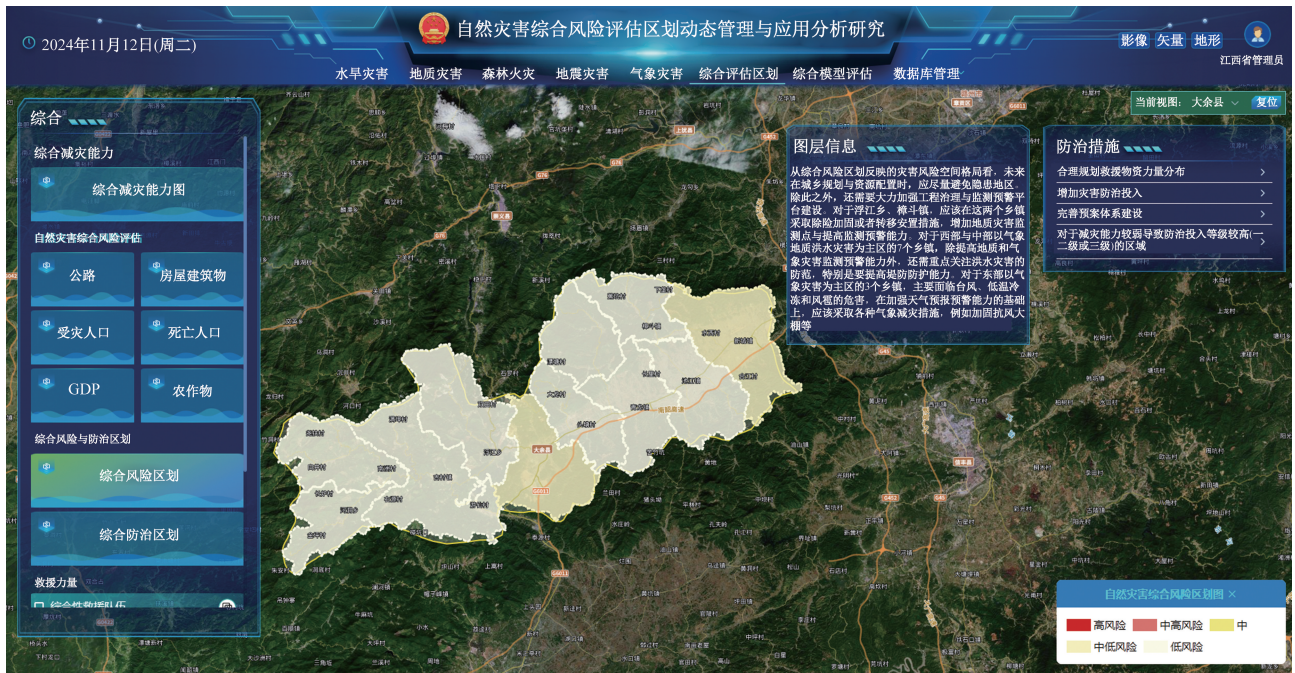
2024年11月12日(周二)

自然灾害综合风险评估区划动态管理与应用分析研究

影像 矢量 地形

江西省管理员

水旱灾害 地质灾害 森林火灾 地震灾害 气象灾害 综合评估区划 综合模型评估 数据库管理

当前视图： 大余县 复位

综合

综合减灾能力

综合减灾能力图

自然灾害综合风险评估

公路

房屋建筑物

受灾人口

死亡人口

GDP

农作物

综合风险与防治区划

综合风险区划

综合防治区划

救援力量

综合性救援队伍

图层信息

从综合风险区划反映的灾害风险空间格局看，未来在城乡规划与资源配置时，应尽量避免隐患地区。除此之外，还需要大力加强工程治理与监测预警平台建设。对于浮江乡、樟斗镇，应该在这两个乡镇采取除险加固或者转移安置措施，增加地质灾害监测点与提高监测预警能力。对于西部与中部以气象地质洪水灾害为主区的7个乡镇，除提高地质和气象灾害监测预警能力外，还需重点关注洪水灾害的防范，特别是要提高堤防防护能力。对于东部以气象灾害为主区的3个乡镇，主要面临台风、低温冷冻和风雹的危害，在加强天气预报预警能力的基础上，应该采取各种气象减灾措施，例如加固抗风大棚等

防治措施

合理规划救援物资力量分布

增加灾害防治投入

完善预案体系建设

对于减灾能力较弱导致防治投入等级较高(一二级或三级)的区域

大余县

自然灾害综合风险区划图 ×

高风险 中高风险 中

中低风险 低风险